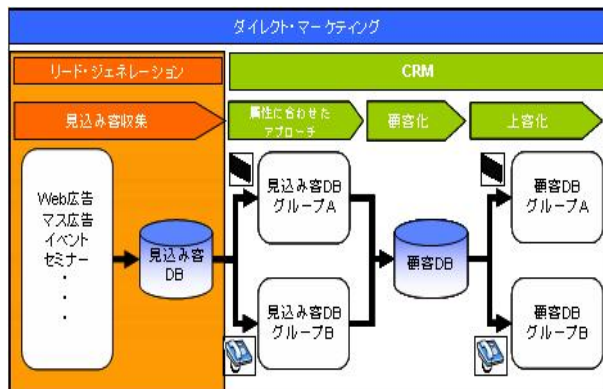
ダイレクト・マーケティング

リード・ジェネレーション

CRM

見込み客収集

属性に合わせたアプローチ

顧客化

上客化

Web広告
マス広告
イベント
セミナー
・
・
・

見込み客DB

見込み客DB
グループA

見込み客DB
グループB

顧客DB

顧客DB
グループA

顧客DB
グループB